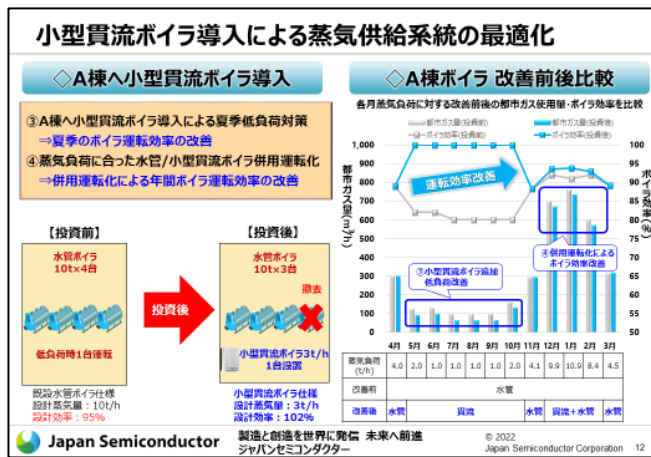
小型貫流ボイラ導入による蒸気供給系統の最適化

◇A棟へ小型貫流ボイラ導入

③A棟へ小型貫流ボイラ導入による夏季低負荷対策
⇒夏季のボイラ運転効率の改善
④蒸気負荷に合った水管/小型貫流ボイラ併用運転化
⇒併用運転化による年間ボイラ運転効率の改善

【投資前】
水管ボイラ 10t×4台
低負荷時1台運転

投資後

【投資後】
水管ボイラ 10t×3台
撤去
小型貫流ボイラ3t/h 1台設置

既設水管ボイラ仕様
設計蒸気量：10t/h
設計効率：95%

小型貫流ボイラ仕様
設計蒸気量：3t/h
設計効率：102%

◇A棟ボイラ 改善前後比較

各月蒸気負荷に対する改善前後の都市ガス使用量・ボイラ効率を比較

都市ガス量(投資前)
都市ガス量(投資後)
ボイラ効率(投資前)
ボイラ効率(投資後)

都市ガス量(m³/h)
ボイラ効率(%)

1,000
900
800
700
600
500
400
300
200
100
0

100
95
90
85
80
75
70
65
60
55
50

運転効率改善
③小型貫流ボイラ追加 低負荷改善
④併用運転化による ボイラ効率改善

| | 4月 | 5月 | 6月 | 7月 | 8月 | 9月 | 10月 | 11月 | 12月 | 1月 | 2月 | 3月 |
|---|---|---|---|---|---|---|---|---|---|---|---|---|
| 蒸気負荷(t/h) | 4.0 | 2.0 | 1.0 | 1.0 | 1.0 | 1.0 | 2.0 | 4.1 | 9.9 | 10.9 | 8.4 | 4.5 |
| 改善前 | 水管 | | | | | | | | | | | |
| 改善後 | 水管 | 貫流 | | | | | | 水管 | 貫流+水管 | | | 水管 |

Japan Semiconductor
製造と創造を世界に発信 未来へ前進
ジャパンセミコンダクター
© 2022
Japan Semiconductor Corporation 12